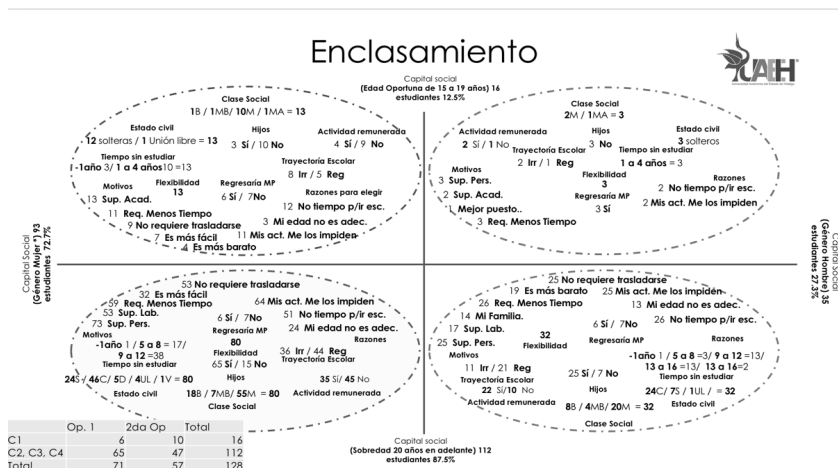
Enclasamiento

UAEH

Capital social
(Edad Oportuna de 15 a 19 años) 16
estudiantes 12.5%

Clase Social
**1**B / **1**MB/ **10**M / **1**MA = **13**

Estado civil
**12** solteras / **1** Unión libre = **13**

Hijos
3 **Sí** / 10 **No**

Actividad remunerada
4 **Sí** / 9 **No**

Tiempo sin estudiar
-**1**año 3/ **1 a 4 años**10 =13

Trayectoria Escolar
8 **Irr** / 5 **Reg**

Motivos
13 **Sup. Acad.**

Flexibilidad
**13**

Regresaría MP
6 **Sí** / 7**No**

Razones para elegir
12 **No tiempo p/ir esc.**

11 **Req. Menos Tiempo**
9 **No requiere trasladarse**
7 **Es más fácil**
4 **Es más barato**
3 **Mi edad no es adec.**
11 **Mis act. Me los impiden**

Clase Social
**2**M / **1**MA = **3**

Actividad remunerada
**2** Sí / **1** No

Hijos
3 **No**

Estado civil
**3** solteros

Trayectoria Escolar
2 **Irr** / **1 Reg**

Tiempo sin estudiar
**1 a 4 años** = 3

Motivos
3 **Sup. Pers.**
2 **Sup. Acad.**
1 **Mejor puesto..**

Flexibilidad
**3**

Regresaría MP
3 **Sí**

Razones
2 **No tiempo p/ir esc.**
2 **Mis act. Me los impiden**

3 **Req. Menos Tiempo**

Capital Social
(Género Mujer*) 93
estudiantes 72.7%

Capital Social
(Género Hombre) 35
estudiantes 27.3%

53 **No requiere trasladarse**
32 **Es más fácil**
59 **Req. Menos Tiempo**
53 **Sup. Lab.**
73 **Sup. Pers.**
64 **Mis act. Me los impiden**
6 **Sí** / 7**No**
51 **No tiempo p/ir esc.**
Regresaría MP
**80**
24 **Mi edad no es adec.**
Razones
Motivos
-**1año** 1 / **5 a 8** = 17/
**9 a 12** =38
Tiempo sin estudiar
Flexibilidad
65 **Sí** / 15 **No**
36 **Irr** / 44 **Reg**
Trayectoria Escolar
**24**S / **46**C/ **5**D / **4**UL / **1**V = **80**
Estado civil
Hijos
**18**B / **7**MB/ **55**M = **80**
Clase Social
**35** Sí/ **45** No
Actividad remunerada

25 **No requiere trasladarse**
19 **Es más barato**
25 **Mis act. Me los impiden**
26 **Req. Menos Tiempo**
13 **Mi edad no es adec.**
14 **Mi Familia.**
26 **No tiempo p/ir esc.**
6 **Sí** / 7**No**
17 **Sup. Lab.**
**32**
Flexibilidad
Regresaría MP
Razones
25 **Sup. Pers.**
Motivos
-**1año** 1 / **5 a 8** =3/ **9 a 12** =13/
**13 a 16** =13/ **13 a 16**=2
Tiempo sin estudiar
11 **Irr** / 21 **Reg**
Trayectoria Escolar
25 **Sí** / 7 **No**
22 **Sí**/10 **No**
Actividad remunerada
Hijos
**24**C/ **7**S / **1**UL / = **32**
Estado civil
**8**B / **4**MB/ **20**M = **32**
Clase Social

Capital social
(Sobredad 20 años en adelante) 112
estudiantes 87.5%

| | Op. 1 | 2da Op | Total |
|---|---|---|---|
| C1 | 6 | 10 | 16 |
| C2, C3, C4 | 65 | 47 | 112 |
| Total | 71 | 57 | 128 |